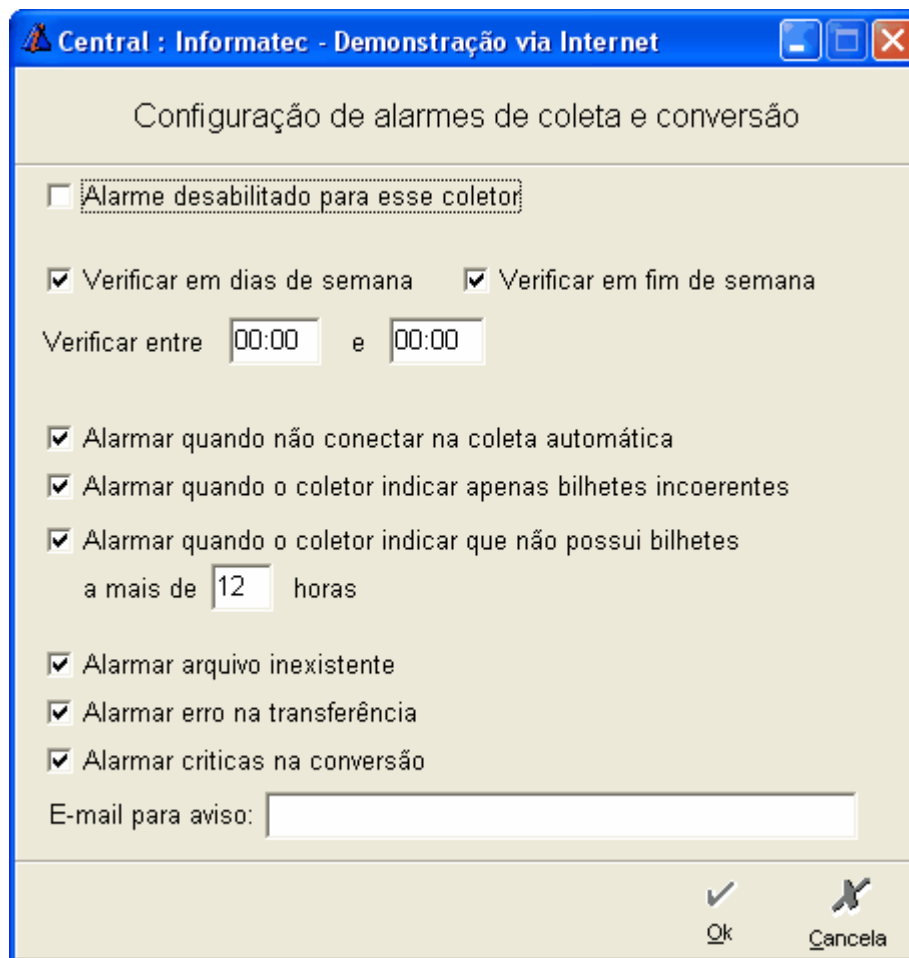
Central : Informatec - Demonstração via Internet

Configuração de alarmes de coleta e conversão

Alarme desabilitado para esse coletor

Verificar em dias de semana

Verificar em fim de semana

Verificar entre 00:00 e 00:00

Alarmar quando não conectar na coleta automática

Alarmar quando o coletor indicar apenas bilhetes incoerentes

Alarmar quando o coletor indicar que não possui bilhetes a mais de 12 horas

Alarmar arquivo inexistente

Alarmar erro na transferência

Alarmar criticas na conversão

E-mail para aviso:

Ok

Cancela